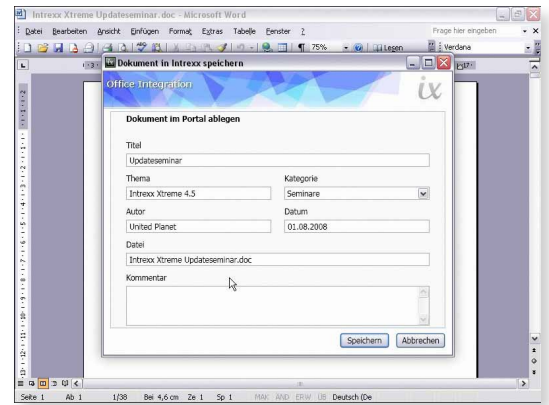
Intrexx Xtreme Updateseminar.doc - Microsoft Word

Datei Bearbeiten Ansicht Einfügen Format Extras Tabelle Fenster ?

Frage hier eingeben

75%

Lesen

Verdana

Dokument in Intrexx speichern

Office Integration

ix

Dokument im Portal ablegen

Titel

Updateseminar

Thema

Intrexx Xtreme 4.5

Kategorie

Seminare

Autor

United Planet

Datum

01.08.2008

Datei

Intrexx Xtreme Updateseminar.doc

Kommentar

Speichern

Abbrechen

Seite 1 Ab 1 1/38 Bei 4,6 cm Ze 1 Sp 1 MAK ÄND ERW ÜB Deutsch (De